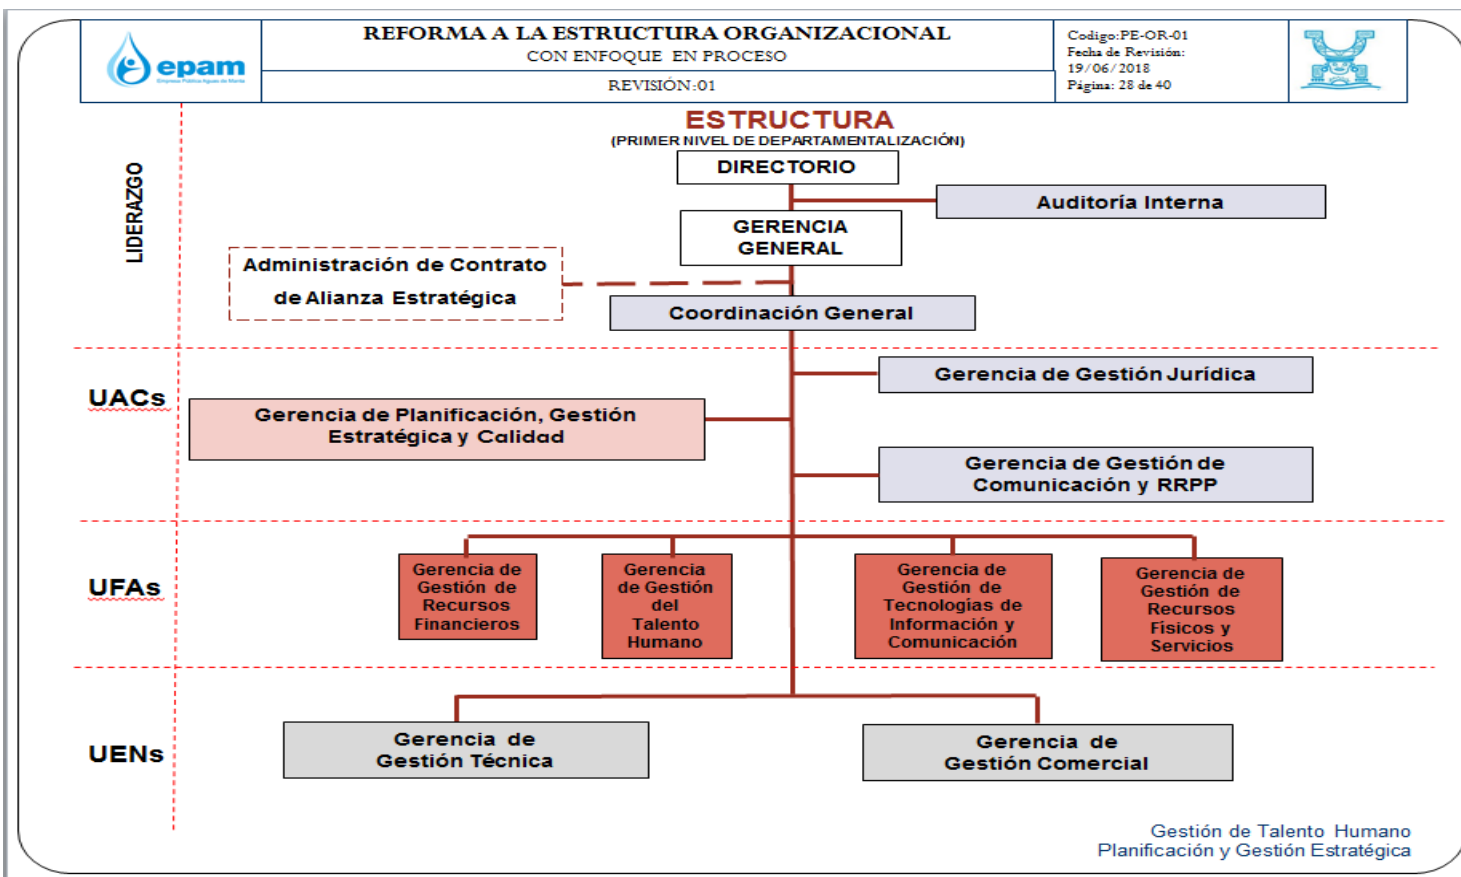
epam
Empresa Pública Aguas de Manta

REFORMA A LA ESTRUCTURA ORGANIZACIONAL
CON ENFOQUE EN PROCESO
REVISIÓN:01

Codigo:PE-OR-01
Fecha de Revisión:
19/06/2018
Página: 28 de 40

ESTRUCTURA
(PRIMER NIVEL DE DEPARTAMENTALIZACIÓN)

LIDERAZGO

DIRECTORIO

Auditoria Interna

GERENCIA GENERAL

Administración de Contrato de Alianza Estratégica

Coordinación General

UACs

Gerencia de Gestión Jurídica

Gerencia de Planificación, Gestión Estratégica y Calidad

Gerencia de Gestión de Comunicación y RRPP

UFAs

Gerencia de Gestión de Recursos Financieros

Gerencia de Gestión del Talento Humano

Gerencia de Gestión de Tecnologías de Información y Comunicación

Gerencia de Gestión de Recursos Físicos y Servicios

UENs

Gerencia de Gestión Técnica

Gerencia de Gestión Comercial

Gestión de Talento Humano
Planificación y Gestión Estratégica